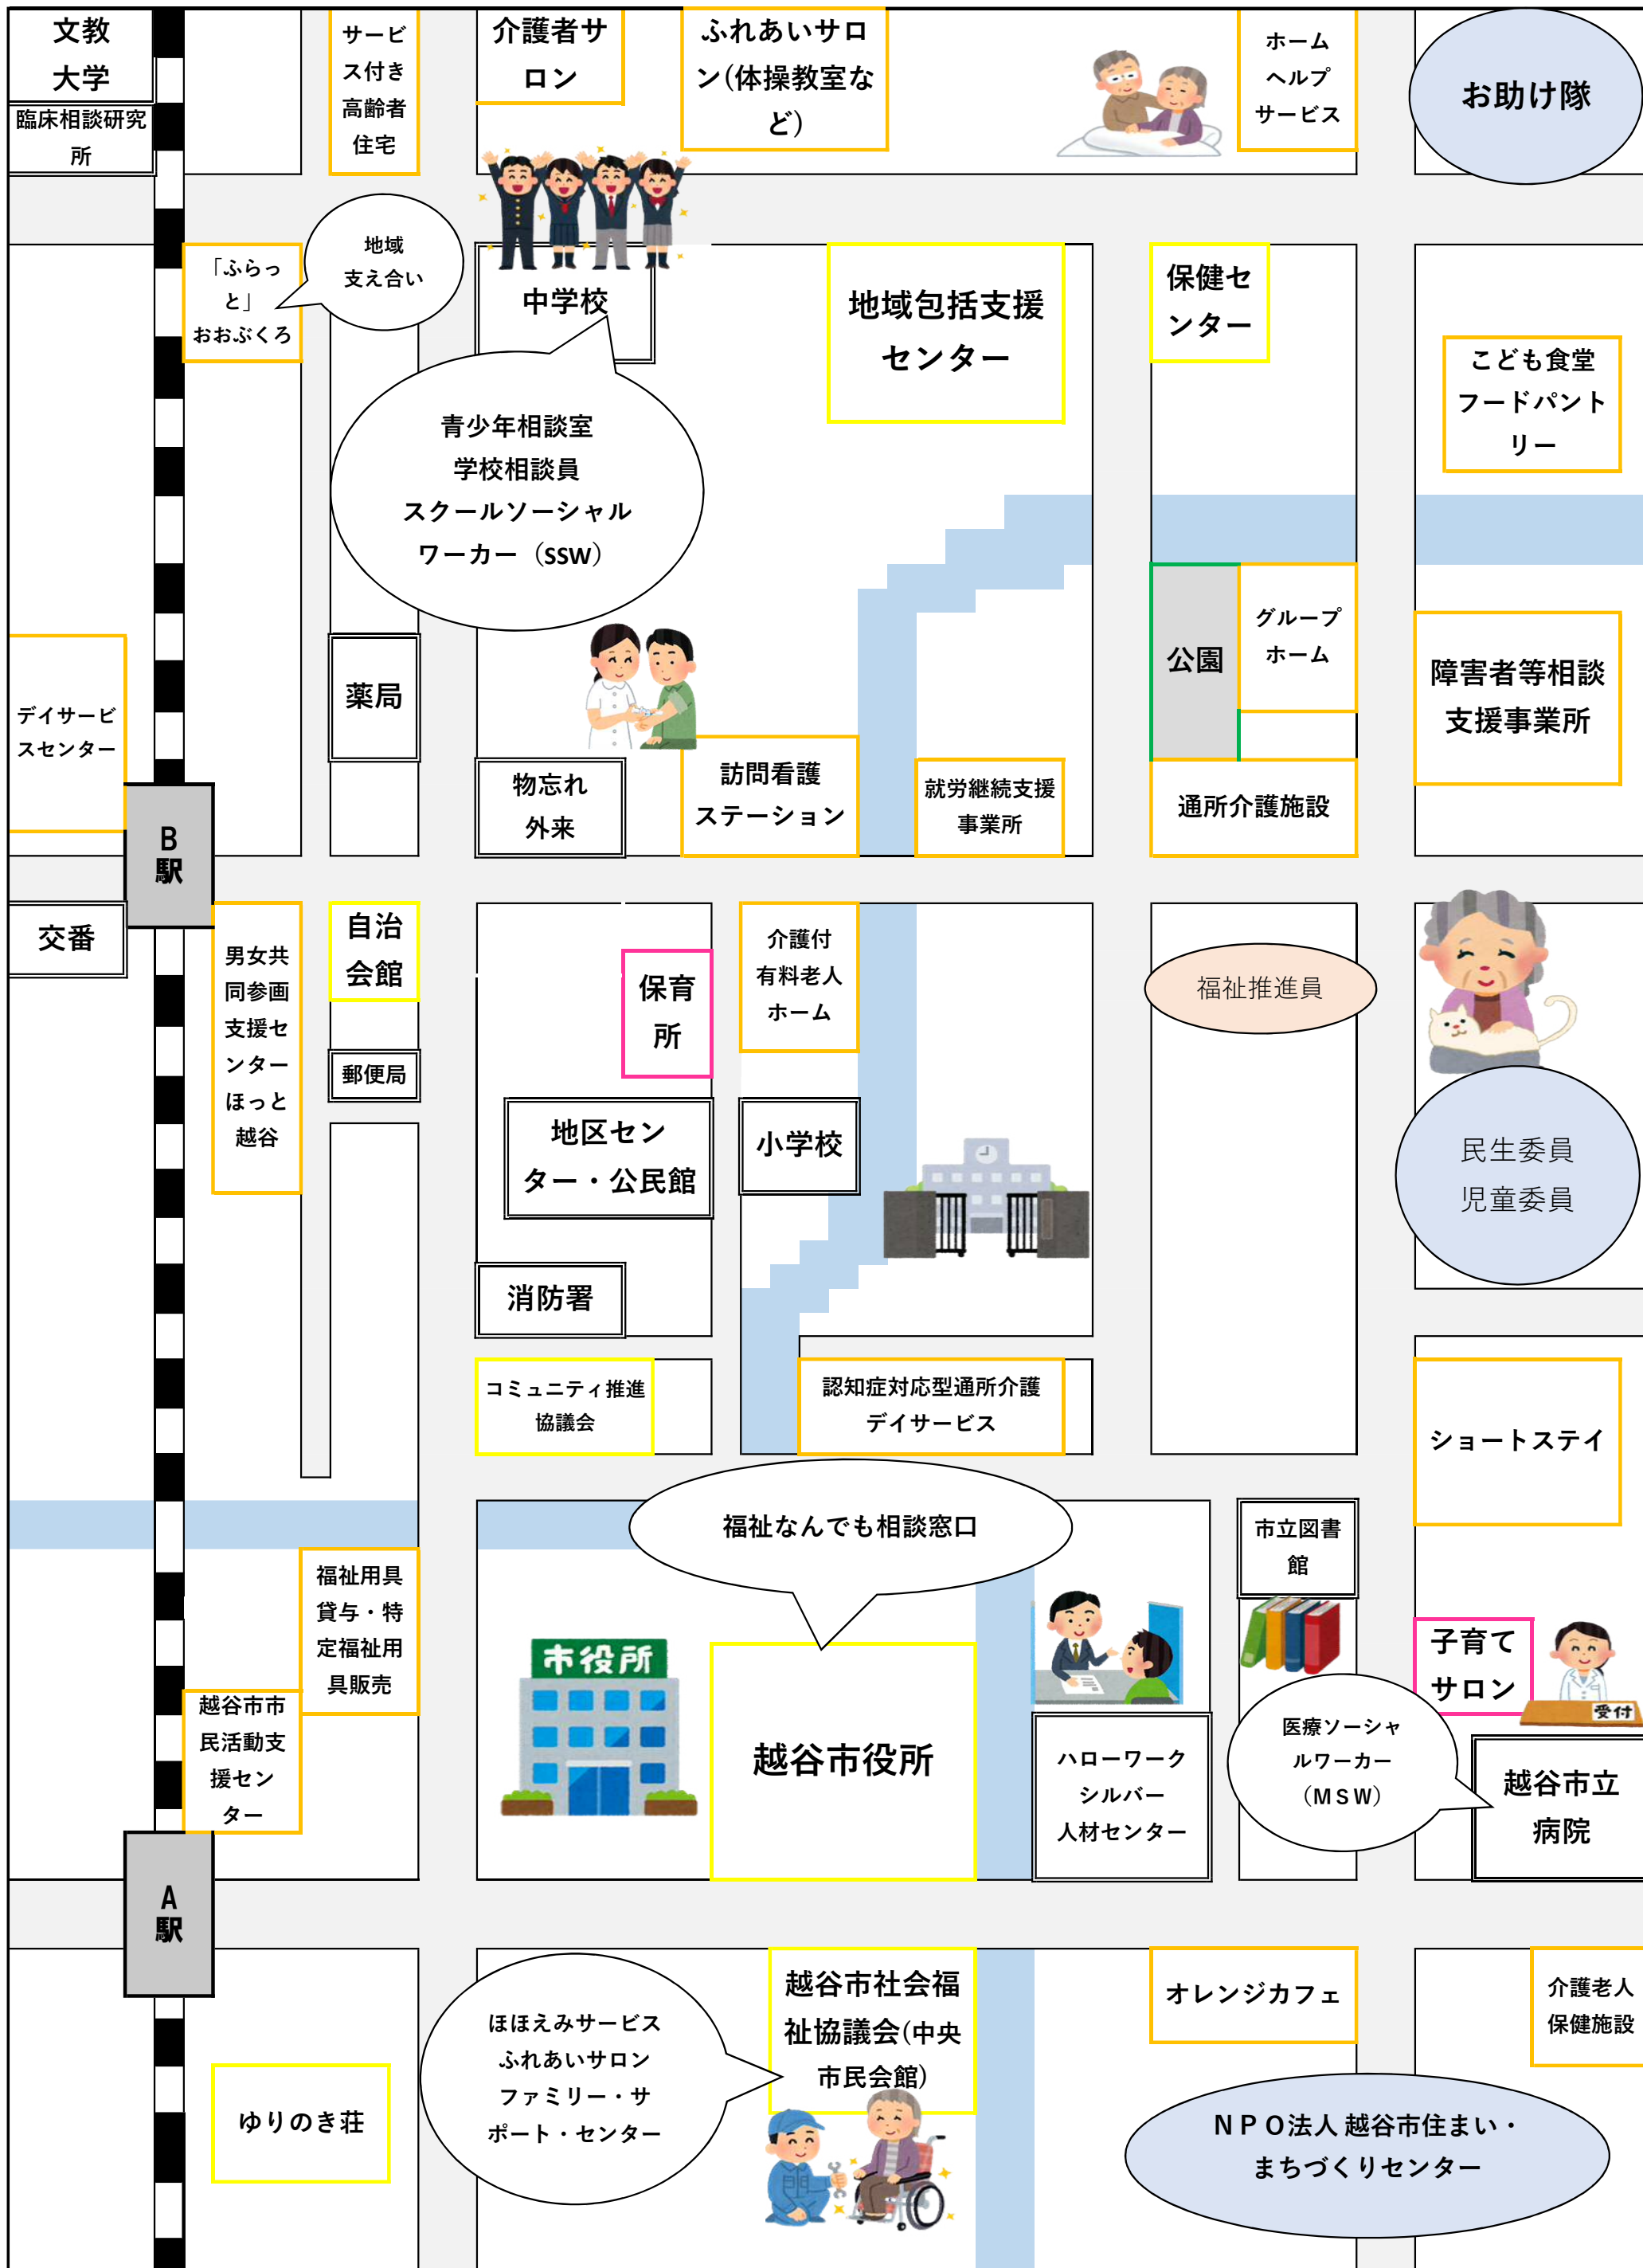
文教大学

臨床相談研究所

サービス付き高齢者住宅

介護者サロン

ふれあいサロン(体操教室など)

ホームヘルプサービス

お助け隊

「ふらっと」おおぶくろ

地域支え合い

中学校

地域包括支援センター

保健センター

こども食堂フードパントリー

青少年相談室
学校相談員
スクールソーシャルワーカー（SSW）

デイサービスセンター

薬局

公園

グループホーム

障害者等相談支援事業所

物忘れ外来

訪問看護ステーション

就労継続支援事業所

通所介護施設

B駅

交番

男女共同参画支援センターほっと越谷

自治会館

保育所

介護付有料老人ホーム

福祉推進員

郵便局

民生委員
児童委員

地区センター・公民館

小学校

消防署

コミュニティ推進協議会

認知症対応型通所介護デイサービス

ショートステイ

福祉なんでも相談窓口

市立図書館

福祉用具貸与・特定福祉用具販売

市役所

越谷市役所

子育てサロン

受付

越谷市市民活動支援センター

ハローワークシルバー人材センター

医療ソーシャルワーカー（MSW）

越谷市立病院

A駅

越谷市社会福祉協議会(中央市民会館)

オレンジカフェ

介護老人保健施設

ほほえみサービス
ふれあいサロン
ファミリー・サポート・センター

ゆりのき荘

NPO法人 越谷市住まい・まちづくりセンター